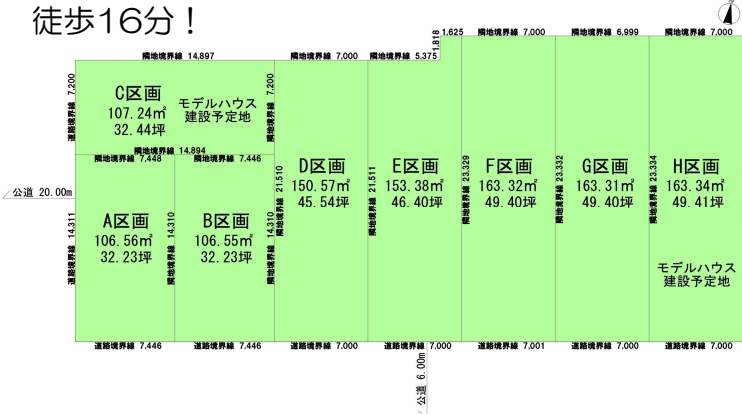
徒歩16分！

隣地境界線 14.897
道路境界線 7.200
C区画
107.24㎡
32.44坪
モデルハウス
建設予定地
隣地境界線 7.200
隣地境界線 14.894

隣地境界線 7.448
隣地境界線 7.446
公道 20.00m
道路境界線 14.311
A区画
106.56㎡
32.23坪
隣地境界線 14.310
B区画
106.55㎡
32.23坪
隣地境界線 14.310
道路境界線 7.446
道路境界線 7.446

隣地境界線 7.000
隣地境界線 21.510
D区画
150.57㎡
45.54坪
道路境界線 7.000

隣地境界線 5.375
1.818
1.625
隣地境界線 21.511
E区画
153.38㎡
46.40坪
道路境界線 7.000
公道 6.00m

隣地境界線 7.000
隣地境界線 23.329
F区画
163.32㎡
49.40坪
道路境界線 7.001

隣地境界線 6.999
隣地境界線 23.332
G区画
163.31㎡
49.40坪
道路境界線 7.000

隣地境界線 7.000
隣地境界線 23.334
H区画
163.34㎡
49.41坪
モデルハウス
建設予定地
道路境界線 7.000